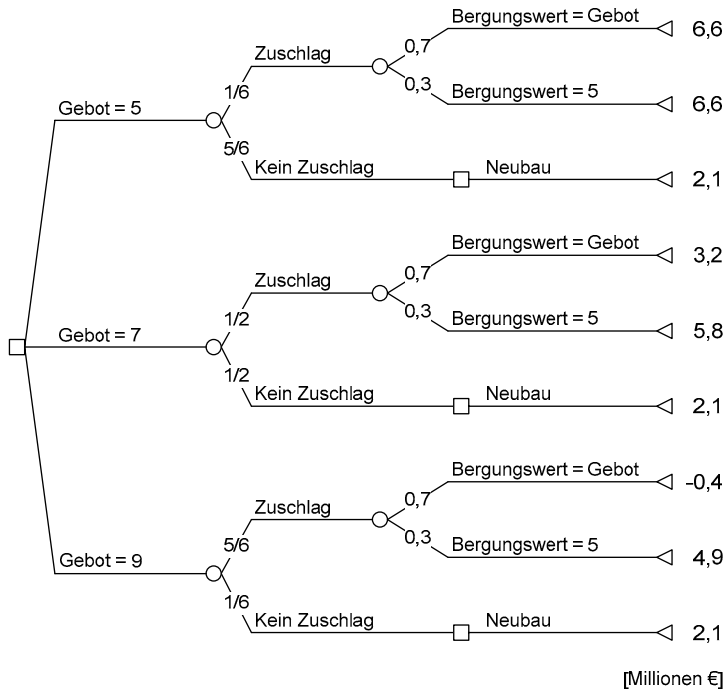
Gebot = 5
1/6
Zuschlag
0,7
Bergungswert = Gebot
6,6
0,3
Bergungswert = 5
6,6
5/6
Kein Zuschlag
Neubau
2,1

Gebot = 7
1/2
Zuschlag
0,7
Bergungswert = Gebot
3,2
0,3
Bergungswert = 5
5,8
1/2
Kein Zuschlag
Neubau
2,1

Gebot = 9
5/6
Zuschlag
0,7
Bergungswert = Gebot
-0,4
0,3
Bergungswert = 5
4,9
1/6
Kein Zuschlag
Neubau
2,1

[Millionen €]